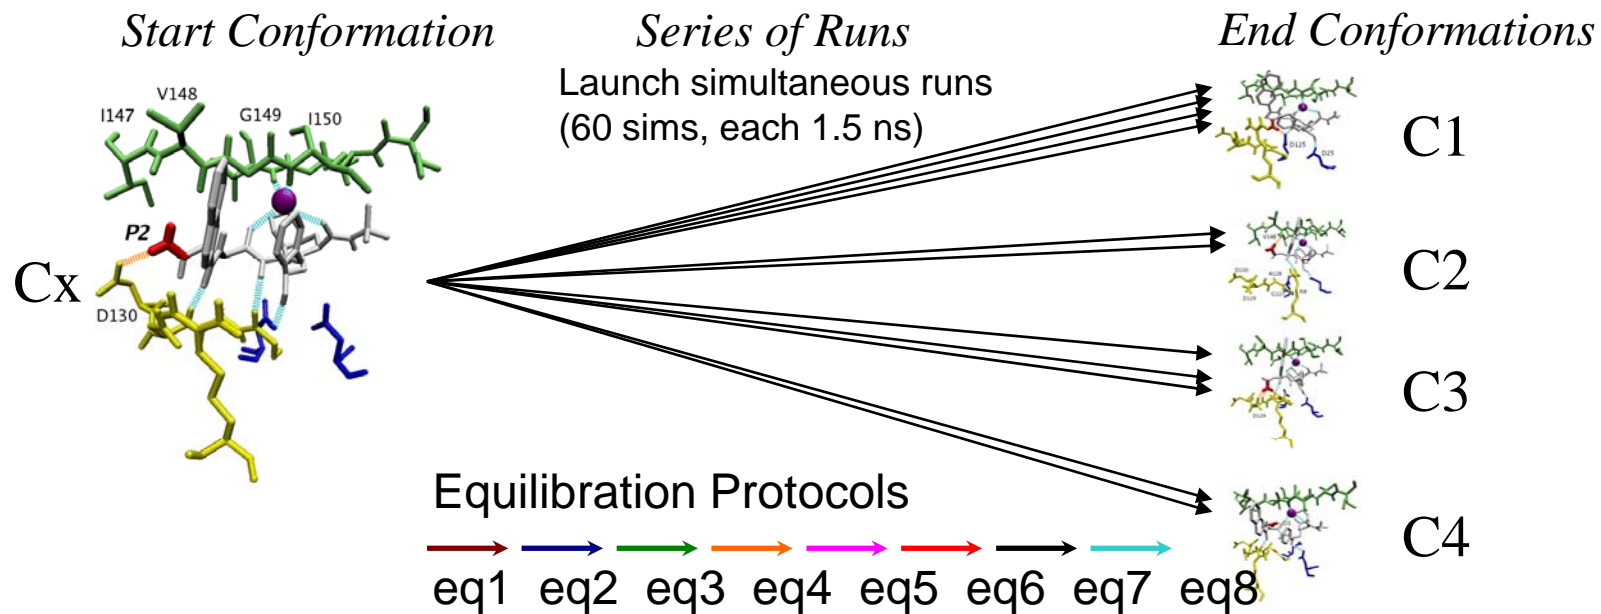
Start Conformation

Series of Runs

End Conformations

Launch simultaneous runs (60 sims, each 1.5 ns)

I147 V148 G149 I150

P2

Cx

D130

C1

C2

C3

C4

Equilibration Protocols

eq1 eq2 eq3 eq4 eq5 eq6 eq7 eq8